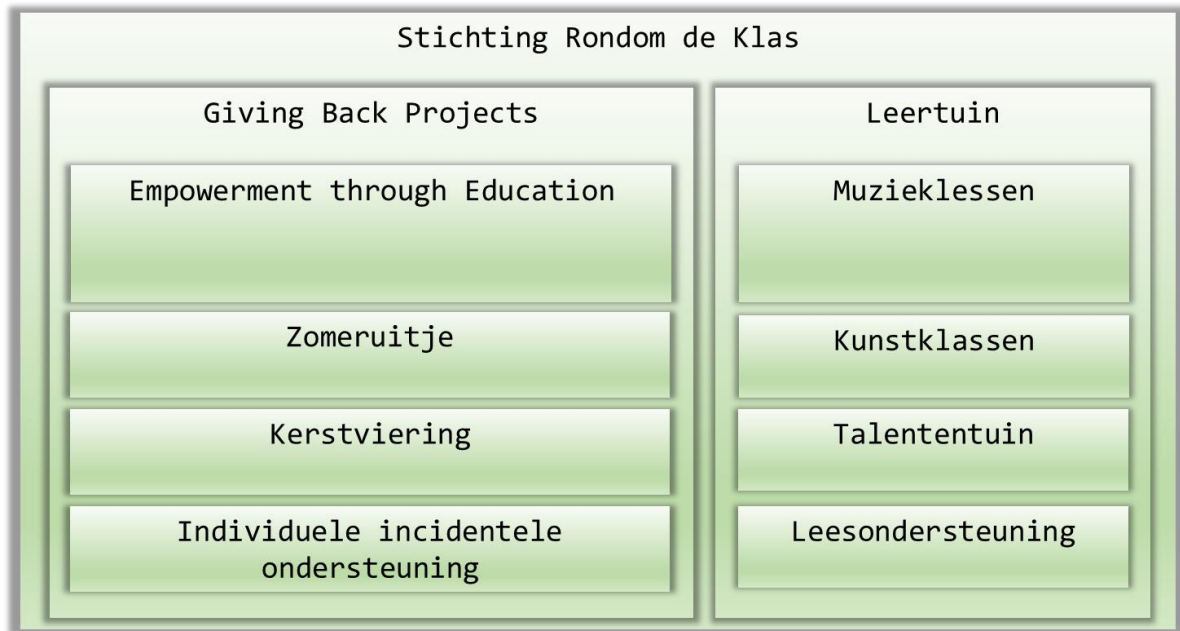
Stichting Rondom de Klas

Giving Back Projects

Empowerment through Education

Zomeruitje

Kerstviering

Individuele incidentele ondersteuning

Leertuin

Muzieklessen

Kunstklassen

Talententuin

Leesondersteuning